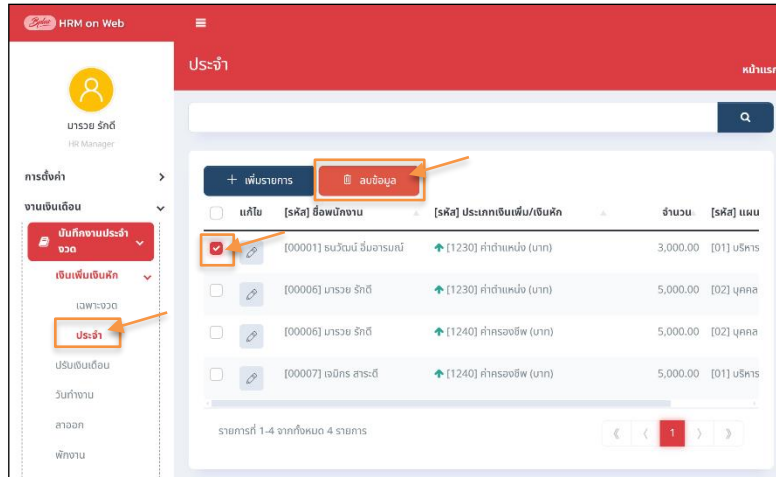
Bplus HRM on Web

ประจำ

หน้าแรก

มารวย รักดี
HR Manager

การตั้งค่า

งานเงินเดือน

บันทึกงานประจำงวด

เงินเพิ่มเงินหัก

เฉพาะงวด

ประจำ

ปรับเงินเดือน

วันทำงาน

ลาออก

พักงาน

+ เพิ่มรายการ

ลบข้อมูล

| | แก้ไข | [รหัส] ชื่อพนักงาน | [รหัส] ประเภทเงินเพิ่ม/เงินหัก | จำนวน | [รหัส] แผน |
|---|---|---|---|---|---|
| ☑ | | [00001] ธนวัฒน์ ยิ้มอารมณ์ | [1230] ค่าตำแหน่ง (บาท) | 3,000.00 | [01] บริหาร |
| | | [00006] มารวย รักดี | [1230] ค่าตำแหน่ง (บาท) | 5,000.00 | [02] บุคคล |
| | | [00006] มารวย รักดี | [1240] ค่าครองชีพ (บาท) | 5,000.00 | [02] บุคคล |
| | | [00007] เจนิกร สาระดี | [1240] ค่าครองชีพ (บาท) | 5,000.00 | [01] บริหาร |

รายการที่ 1-4 จากทั้งหมด 4 รายการ

1